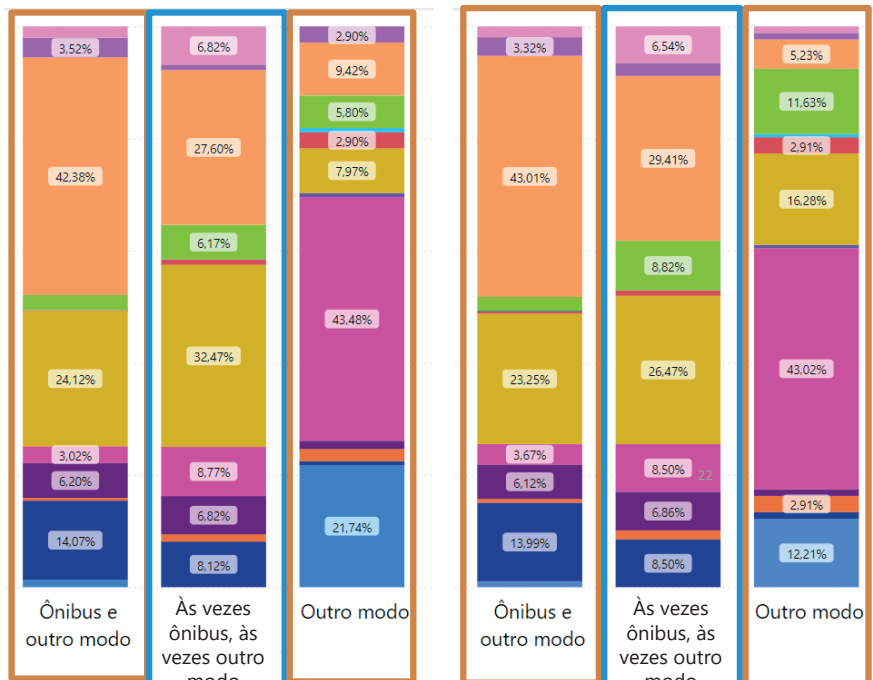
3,52%
42,38%
24,12%
3,02%
6,20%
14,07%
Ônibus e outro modo

6,82%
27,60%
6,17%
32,47%
8,77%
6,82%
8,12%
Às vezes ônibus, às vezes outro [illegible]

2,90%
9,42%
5,80%
2,90%
7,97%
43,48%
21,74%
Outro modo

3,32%
43,01%
23,25%
3,67%
6,12%
13,99%
Ônibus e outro modo

6,54%
29,41%
8,82%
26,47%
8,50%
22
6,86%
8,50%
Às vezes ônibus, às vezes outro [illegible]

5,23%
11,63%
2,91%
16,28%
43,02%
2,91%
12,21%
Outro modo